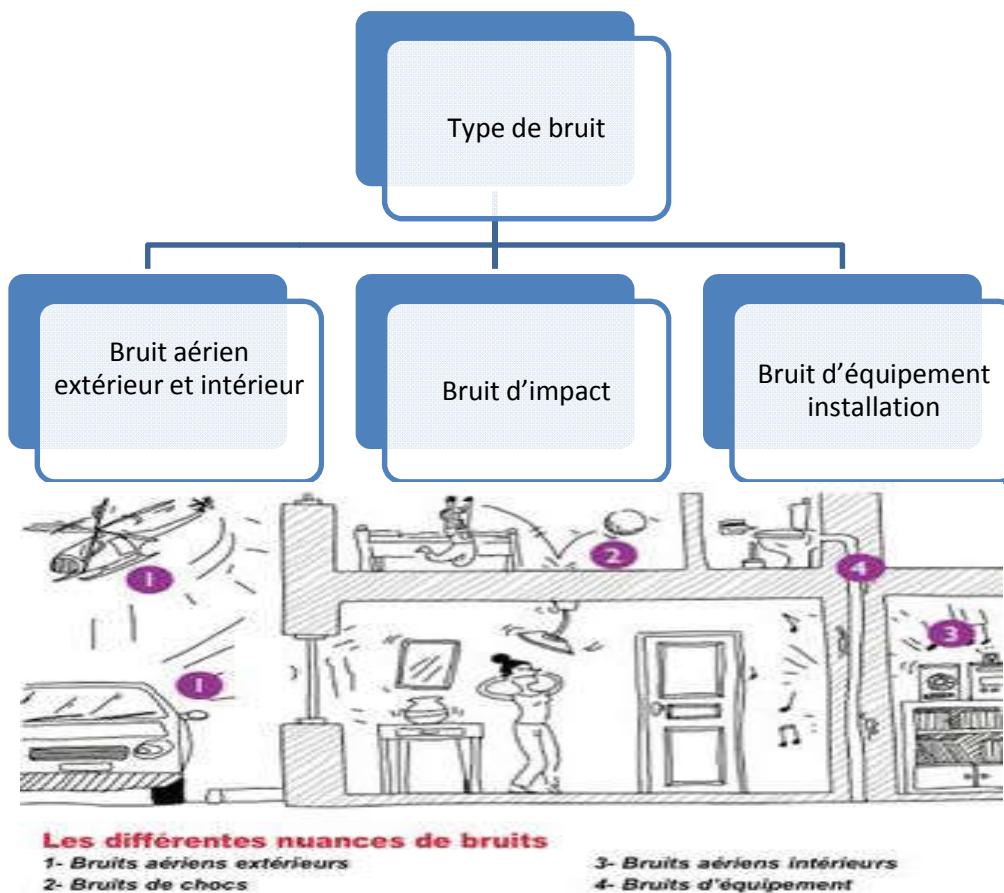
Type de bruit

Bruit aérien extérieur et intérieur

Bruit d'impact

Bruit d'équipement installation

1

2

4

3

1

Les différentes nuances de bruits
1- Bruits aériens extérieurs
2- Bruits de chocs
3- Bruits aériens intérieurs
4- Bruits d'équipement